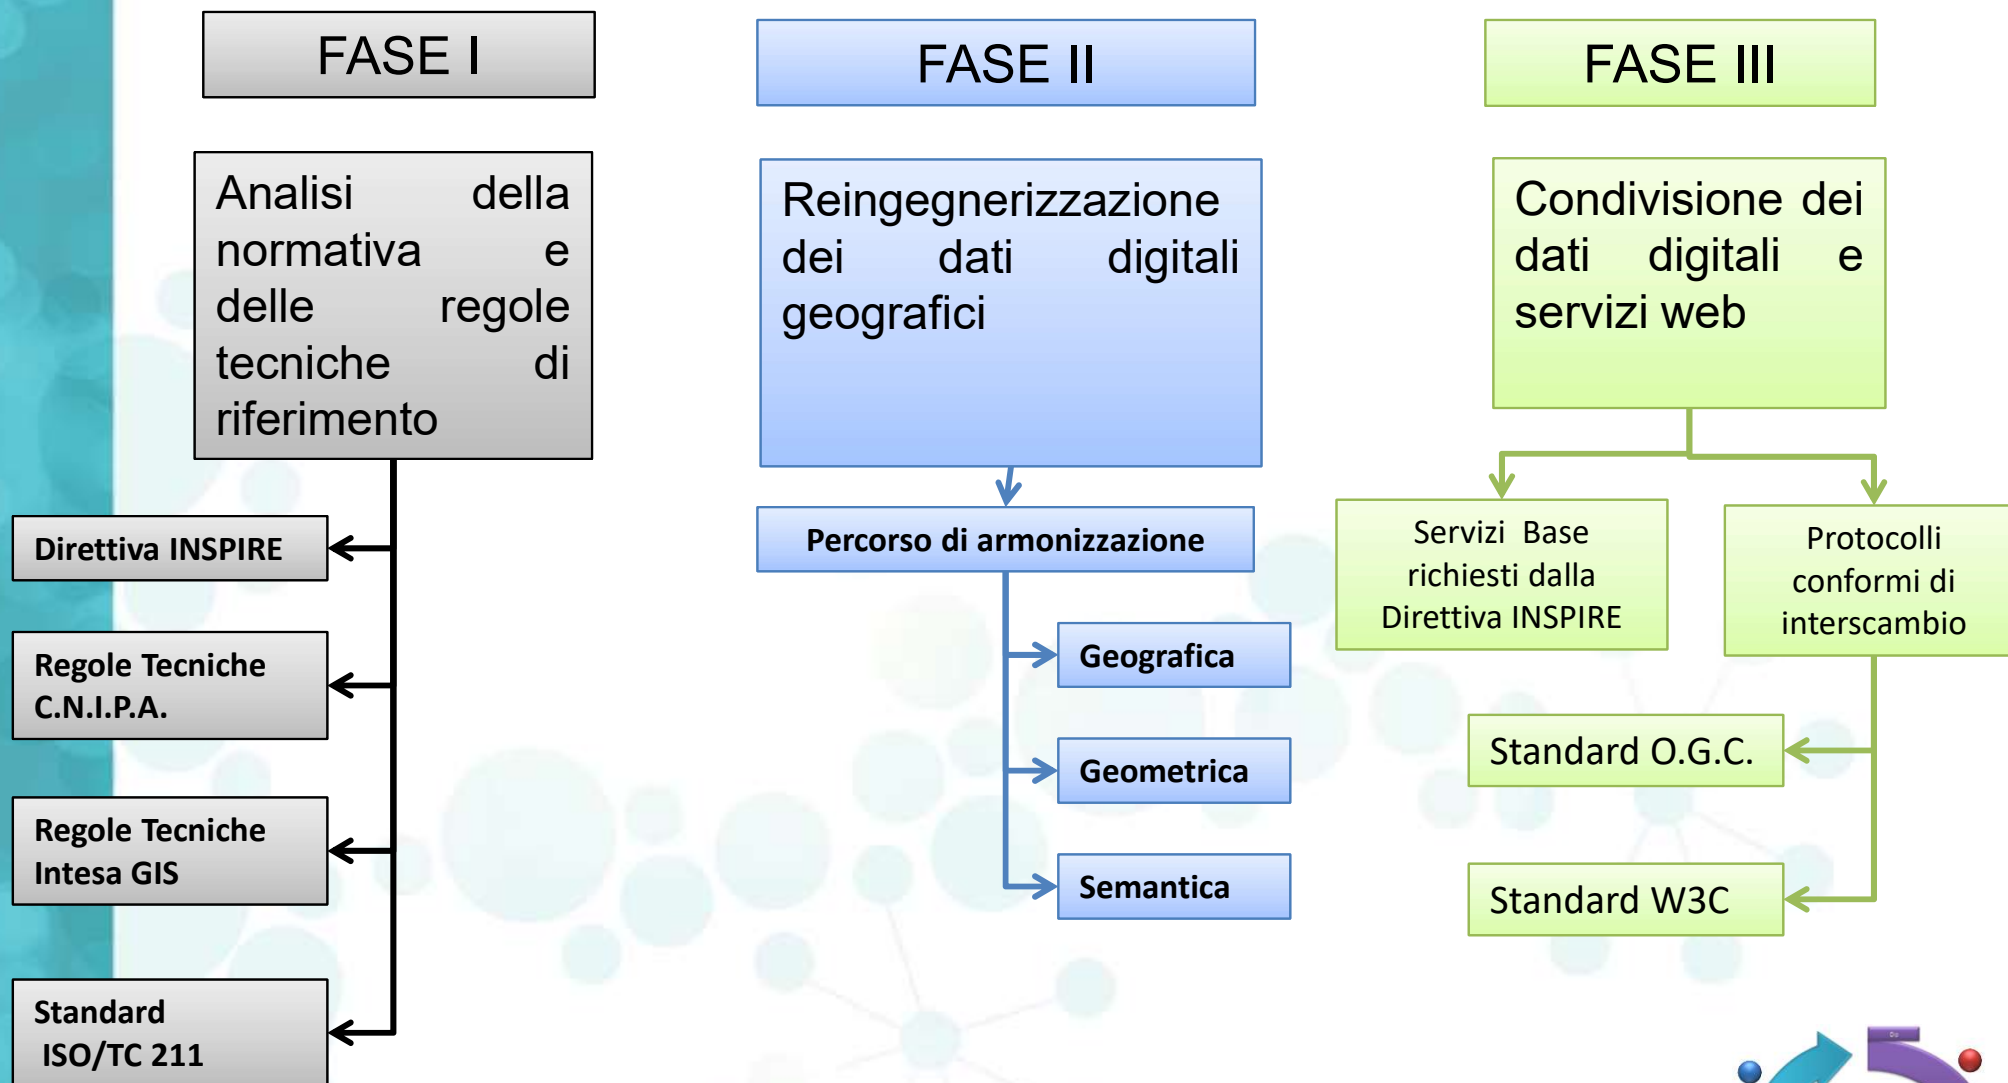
FASE I

Analisi della normativa e delle regole tecniche di riferimento

Direttiva INSPIRE

Regole Tecniche C.N.I.P.A.

Regole Tecniche Intesa GIS

Standard ISO/TC 211

FASE II

Reingegnerizzazione dei dati digitali geografici

Percorso di armonizzazione

Geografica

Geometrica

Semantica

FASE III

Condivisione dei dati digitali e servizi web

Servizi Base richiesti dalla Direttiva INSPIRE

Protocolli conformi di interscambio

Standard O.G.C.

Standard W3C